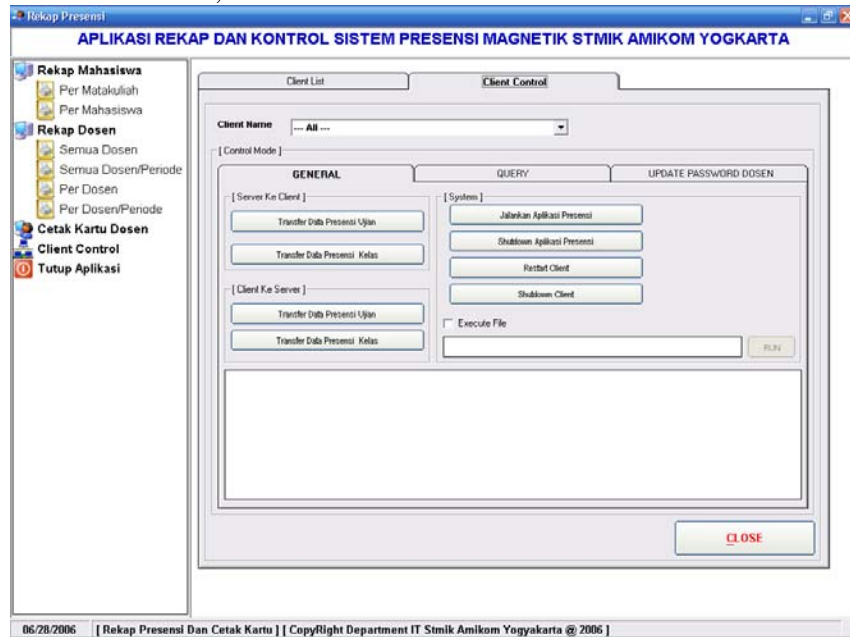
Rekap Presensi

APLIKASI REKAP DAN KONTROL SISTEM PRESENSI MAGNETIK STMIK AMIKOM YOGKARTA

Rekap Mahasiswa
Per Matakuliah
Per Mahasiswa
Rekap Dosen
Semua Dosen
Semua Dosen/Periode
Per Dosen
Per Dosen/Periode
Cetak Kartu Dosen
Client Control
Tutup Aplikasi

Client List
Client Control

Client Name --- All ---

[ Control Mode ]

GENERAL
QUERY
UPDATE PASSWORD DOSEN

[ Server Ke Client ]
Transfer Data Presensi Ujian
Transfer Data Presensi Kelas

[ Client Ke Server ]
Transfer Data Presensi Ujian
Transfer Data Presensi Kelas

[ System ]
Jalankan Aplikasi Presensi
Shutdown Aplikasi Presensi
Restart Client
Shutdown Client
Execute File
RUN

CLOSE

06/28/2006 [ Rekap Presensi Dan Cetak Kartu ] [ CopyRight Department IT Stmik Amikom Yogyakarta @ 2006 ]